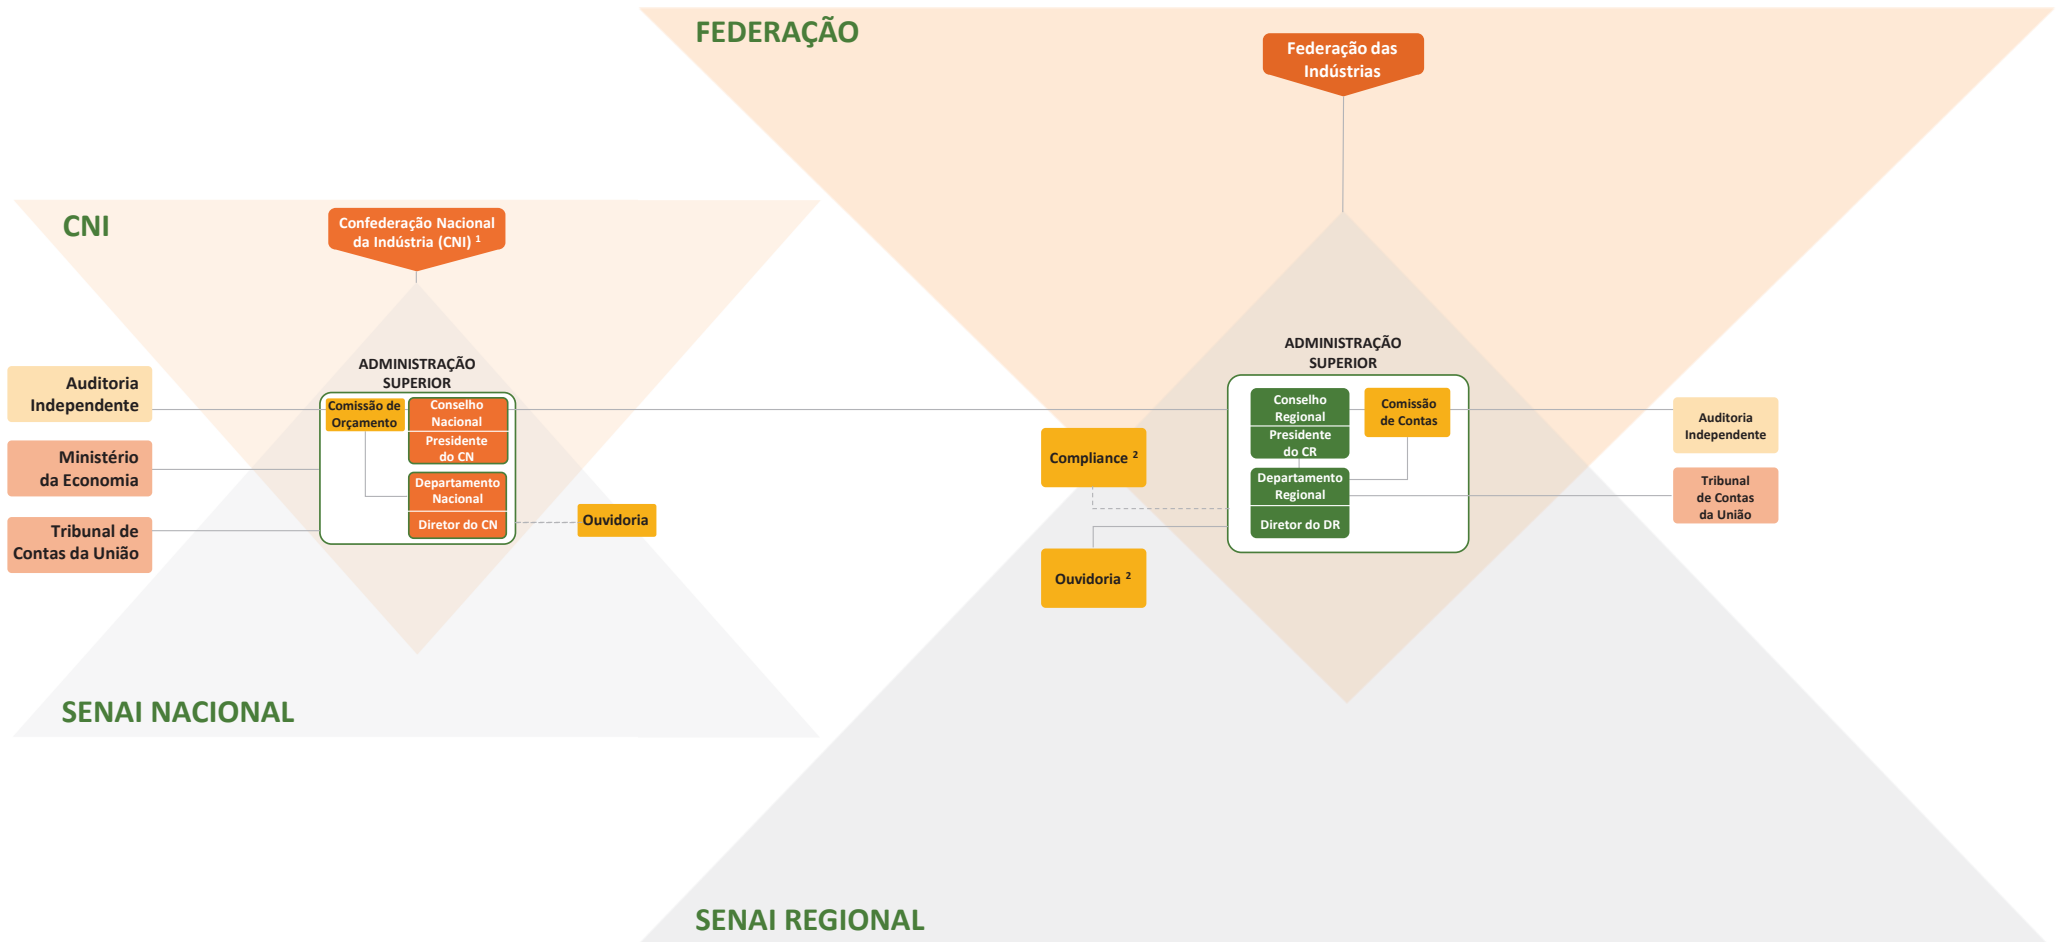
FEDERAÇÃO

Federação das Indústrias

CNI

Confederação Nacional da Indústria (CNI) $^1$

Auditoria Independente

Ministério da Economia

Tribunal de Contas da União

ADMINISTRAÇÃO SUPERIOR

Comissão de Orçamento

Conselho Nacional

Presidente do CN

Departamento Nacional

Diretor do CN

Ouvidoria

SENAI NACIONAL

ADMINISTRAÇÃO SUPERIOR

Compliance $^2$

Conselho Regional

Presidente do CR

Comissão de Contas

Departamento Regional

Diretor do DR

Ouvidoria $^2$

Auditoria Independente

Tribunal de Contas da União

SENAI REGIONAL